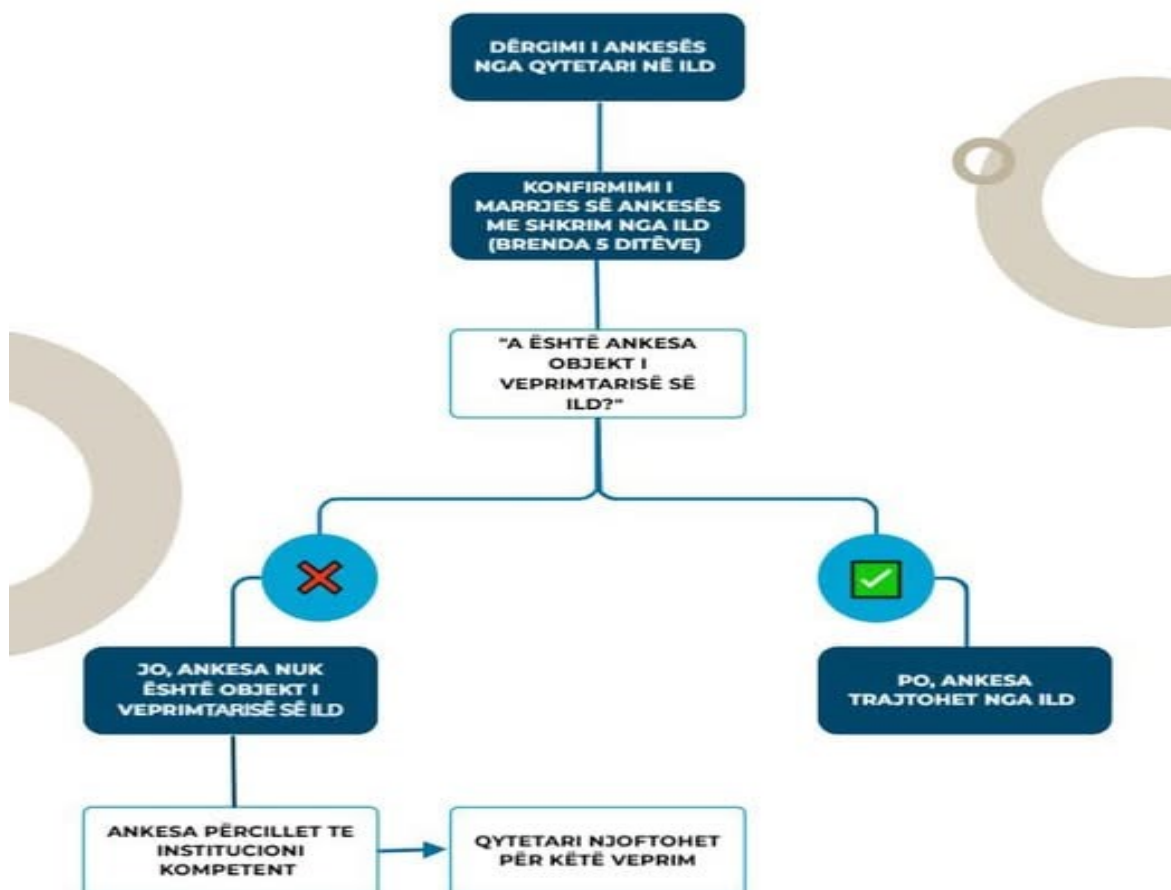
DËRGIMI I ANKESËS NGA QYTETARI NË ILD

KONFIRMIMI I MARRJES SË ANKESËS ME SHKRIM NGA ILD (BRENDA 5 DITËVE)

"A ËSHTË ANKESA OBJEKT I VEPRIMTARISË SË ILD?"

JO, ANKESA NUK ËSHTË OBJEKT I VEPRIMTARISË SË ILD

PO, ANKESA TRAJTOHET NGA ILD

ANKESA PËRCILLET TE INSTITUCIONI KOMPETENT

QYTETARI NJOFTOHET PËR KËTË VEPRIM